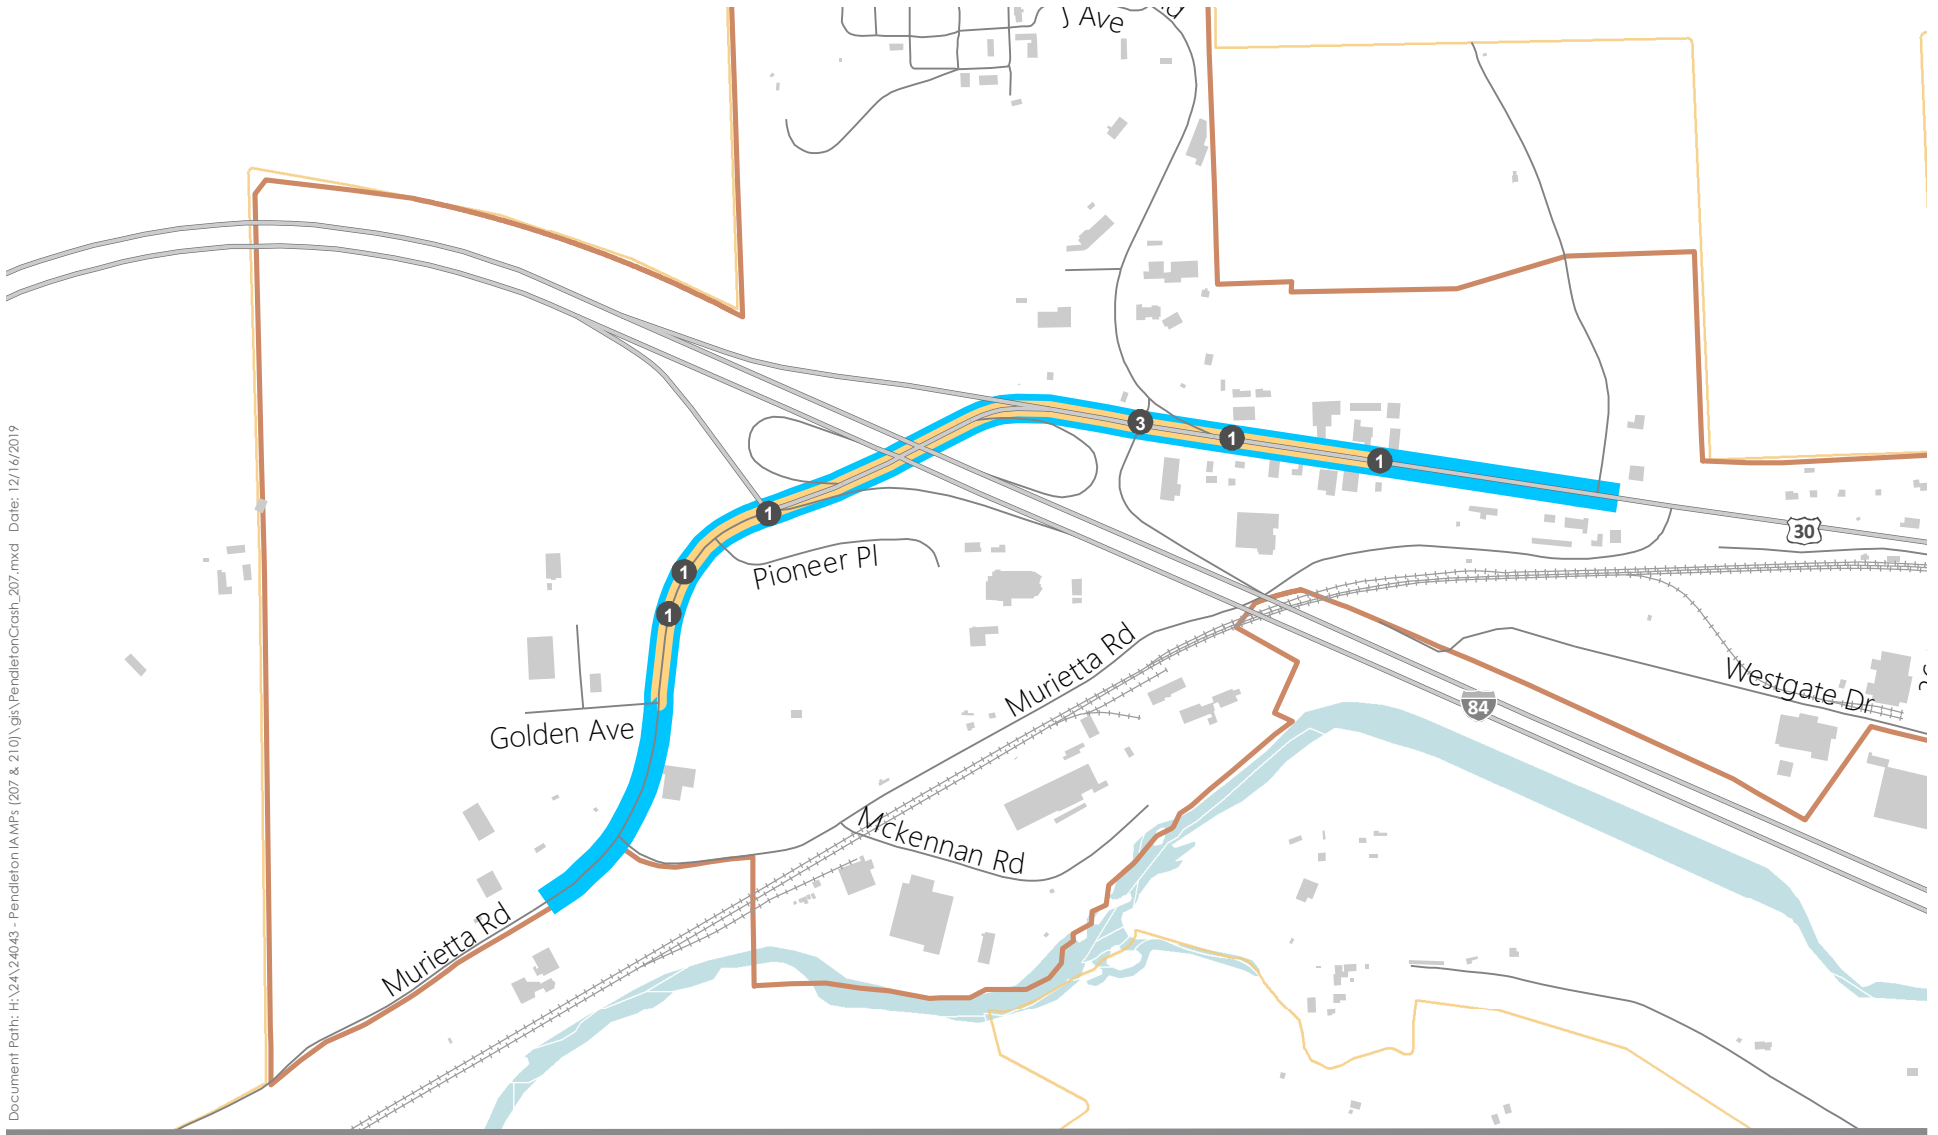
) Ave

3

1

1

1

1

1

Pioneer Pl

Golden Ave

Murietta Rd

Murietta Rd

Mckennan Rd

Westgate Dr

30

84

Document Path: H:\24\24043 - Pendleton IAMPs (207 & 210)\gis\PendletonCrash_207.mxd Date: 12/16/2019